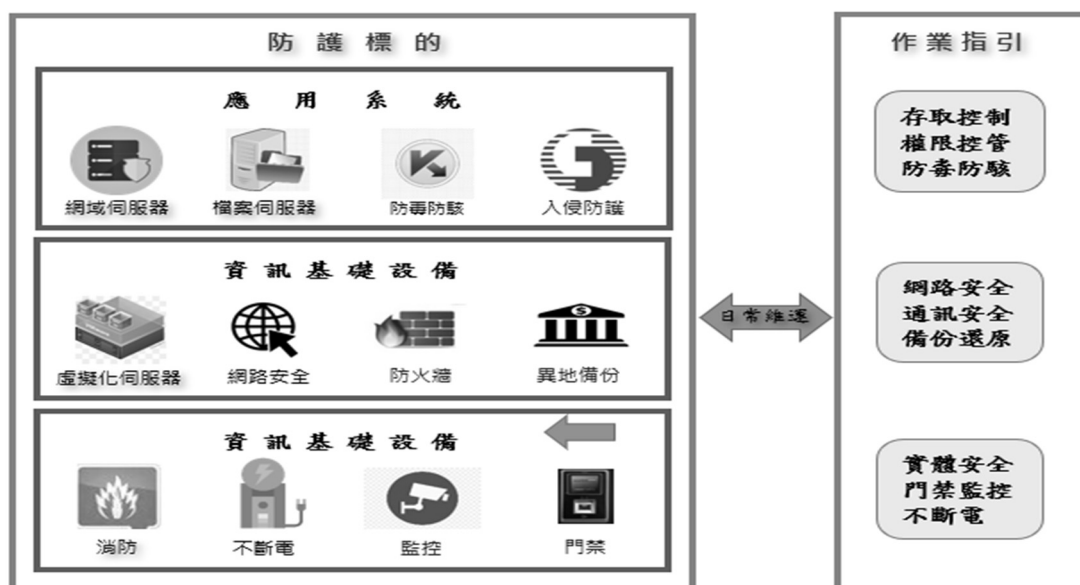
防護標的

應用系統

網域伺服器
檔案伺服器
防毒防駭
入侵防護

資訊基礎設備

虛擬化伺服器
網路安全
防火牆
異地備份

資訊基礎設備

消防
不斷電
監控
門禁

日常維運

作業指引

存取控制
權限控管
防毒防駭

網路安全
通訊安全
備份還原

實體安全
門禁監控
不斷電